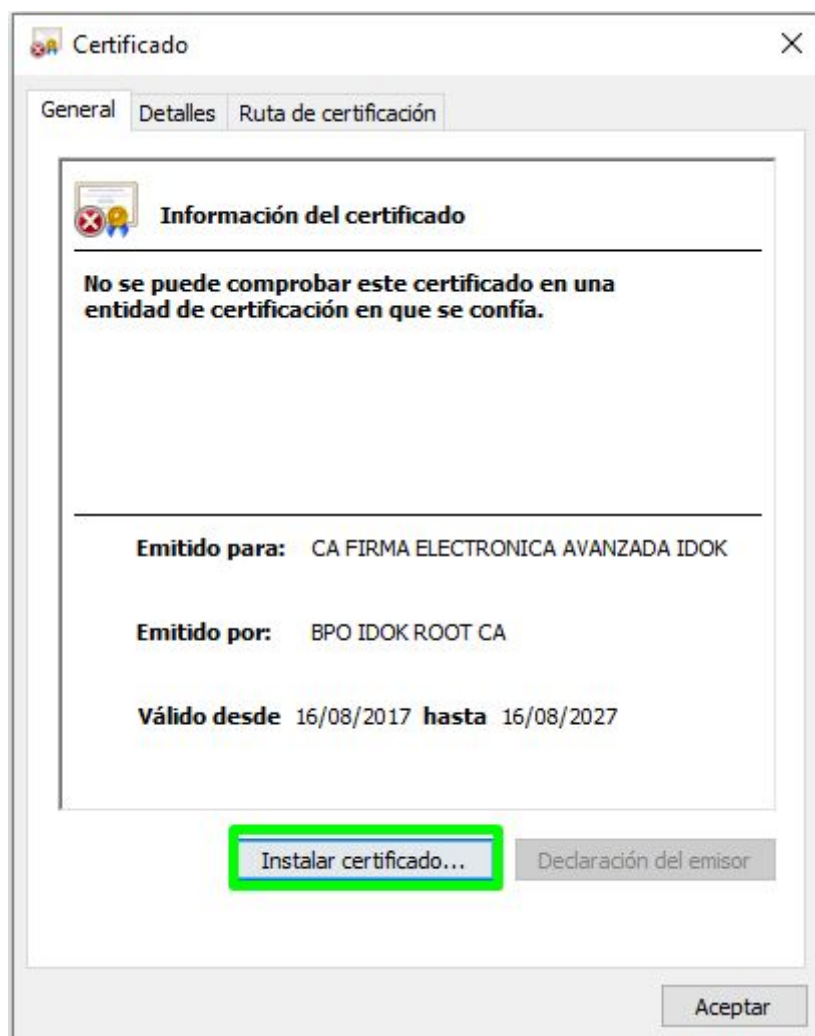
Certificado

×

General Detalles Ruta de certificación

Información del certificado

No se puede comprobar este certificado en una entidad de certificación en que se confía.

Emitido para: CA FIRMA ELECTRONICA AVANZADA IDOK

Emitido por: BPO IDOK ROOT CA

Válido desde 16/08/2017 hasta 16/08/2027

Instalar certificado...

Declaración del emisor

Aceptar